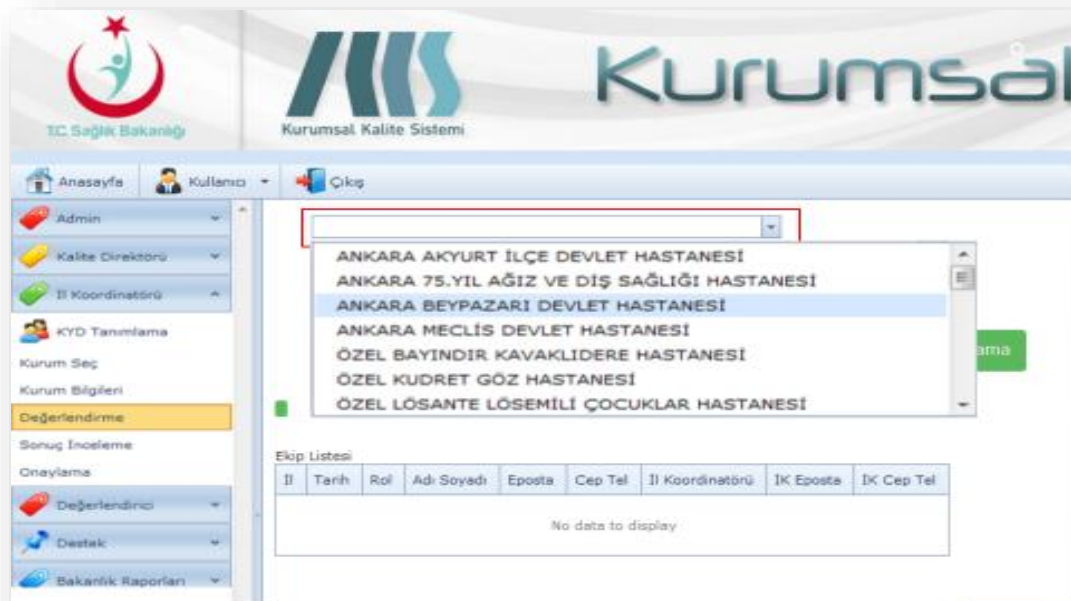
T.C. Sağlık Bakanlığı

Kurumsal Kalite Sistemi

Kurumsal

Anasayfa Kullanıcı Çıkış

Admin

Kalite Direktörü

İl Koordinatörü

KYD Tanımlama

Kurum Seç

Kurum Bilgileri

Değerlendirme

Sonuç İnceleme

Onaylama

Değerlendirici

Destek

Bakanlık Raporları

ANKARA AKYURT İLÇE DEVLET HASTANESİ
ANKARA 75.YIL AĞIZ VE DİŞ SAĞLIĞI HASTANESİ
ANKARA BEYPAZARI DEVLET HASTANESİ
ANKARA MECLİS DEVLET HASTANESİ
ÖZEL BAYINDIR KAVAKLIDERE HASTANESİ
ÖZEL KUDRET GÖZ HASTANESİ
ÖZEL LÖSANTE LÖSEMİLİ ÇOCUKLAR HASTANESİ

ama

Ekip Listesi

| İl | Tarih | Rol | Adı Soyadı | Eposta | Cep Tel | İl Koordinatörü | İK Eposta | İK Cep Tel |
|---|---|---|---|---|---|---|---|---|
| No data to display | | | | | | | | |